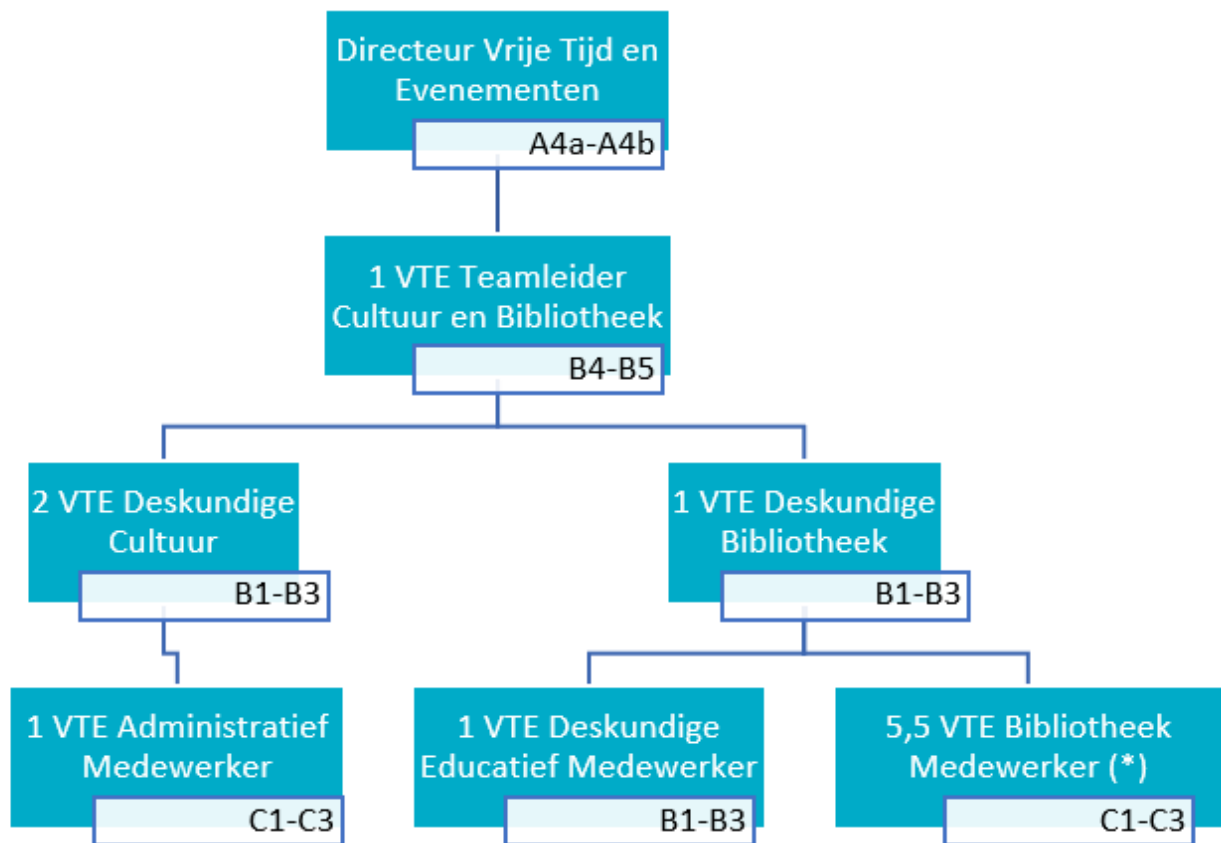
Directeur Vrije Tijd en Evenementen
A4a-A4b

1 VTE Teamleider Cultuur en Bibliotheek
B4-B5

2 VTE Deskundige Cultuur
B1-B3

1 VTE Deskundige Bibliotheek
B1-B3

1 VTE Administratief Medewerker
C1-C3

1 VTE Deskundige Educatief Medewerker
B1-B3

5,5 VTE Bibliotheek Medewerker (*)
C1-C3